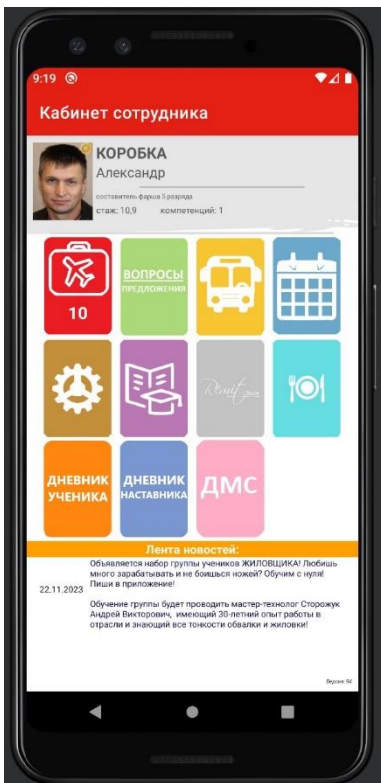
9:19

Кабинет сотрудника

КОРОБКА
Александр
составитель фарша 5 разряда
стаж: 10,9 компетенций: 1

10

ВОПРОСЫ
ПРЕДЛОЖЕНИЯ

Remit

ДНЕВНИК
УЧЕНИКА

ДНЕВНИК
НАСТАВНИКА

ДМС

Лента новостей:

22.11.2023

Объявляется набор группы учеников ЖИЛОВЩИКА! Любишь много зарабатывать и не боишься ножей? Обучим с нуля! Пиши в приложение!

Обучение группы будет проводить мастер-технолог Сторожук Андрей Викторович, имеющий 30-летний опыт работы в отрасли и знающий все тонкости обвалки и жиловки!

Версия: 94